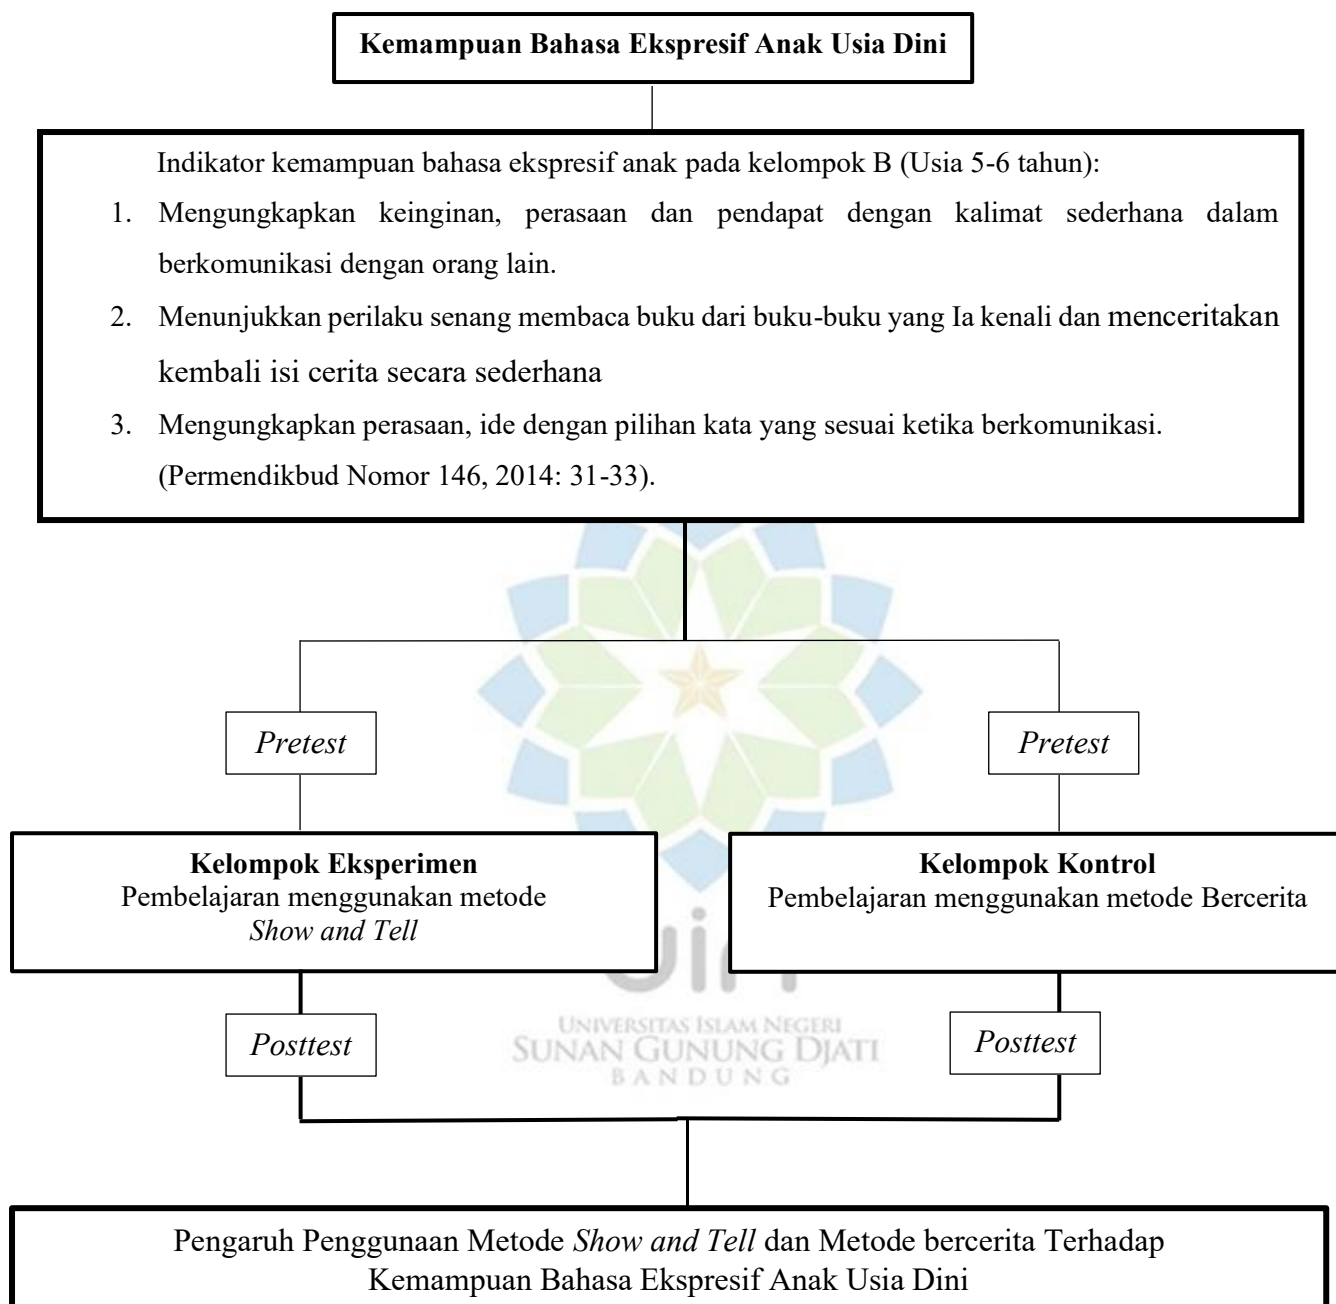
Kemampuan Bahasa Ekspresif Anak Usia Dini

Indikator kemampuan bahasa ekspresif anak pada kelompok B (Usia 5-6 tahun):

1. Mengungkapkan keinginan, perasaan dan pendapat dengan kalimat sederhana dalam berkomunikasi dengan orang lain.
2. Menunjukkan perilaku senang membaca buku dari buku-buku yang Ia kenali dan menceritakan kembali isi cerita secara sederhana
3. Mengungkapkan perasaan, ide dengan pilihan kata yang sesuai ketika berkomunikasi. (Permendikbud Nomor 146, 2014: 31-33).

Pretest

Pretest

Kelompok Eksperimen
Pembelajaran menggunakan metode *Show and Tell*

Kelompok Kontrol
Pembelajaran menggunakan metode Bercerita

Posttest

UNIVERSITAS ISLAM NEGERI
SUNAN GUNUNG DJATI
BANDUNG

Posttest

Pengaruh Penggunaan Metode *Show and Tell* dan Metode bercerita Terhadap Kemampuan Bahasa Ekspresif Anak Usia Dini